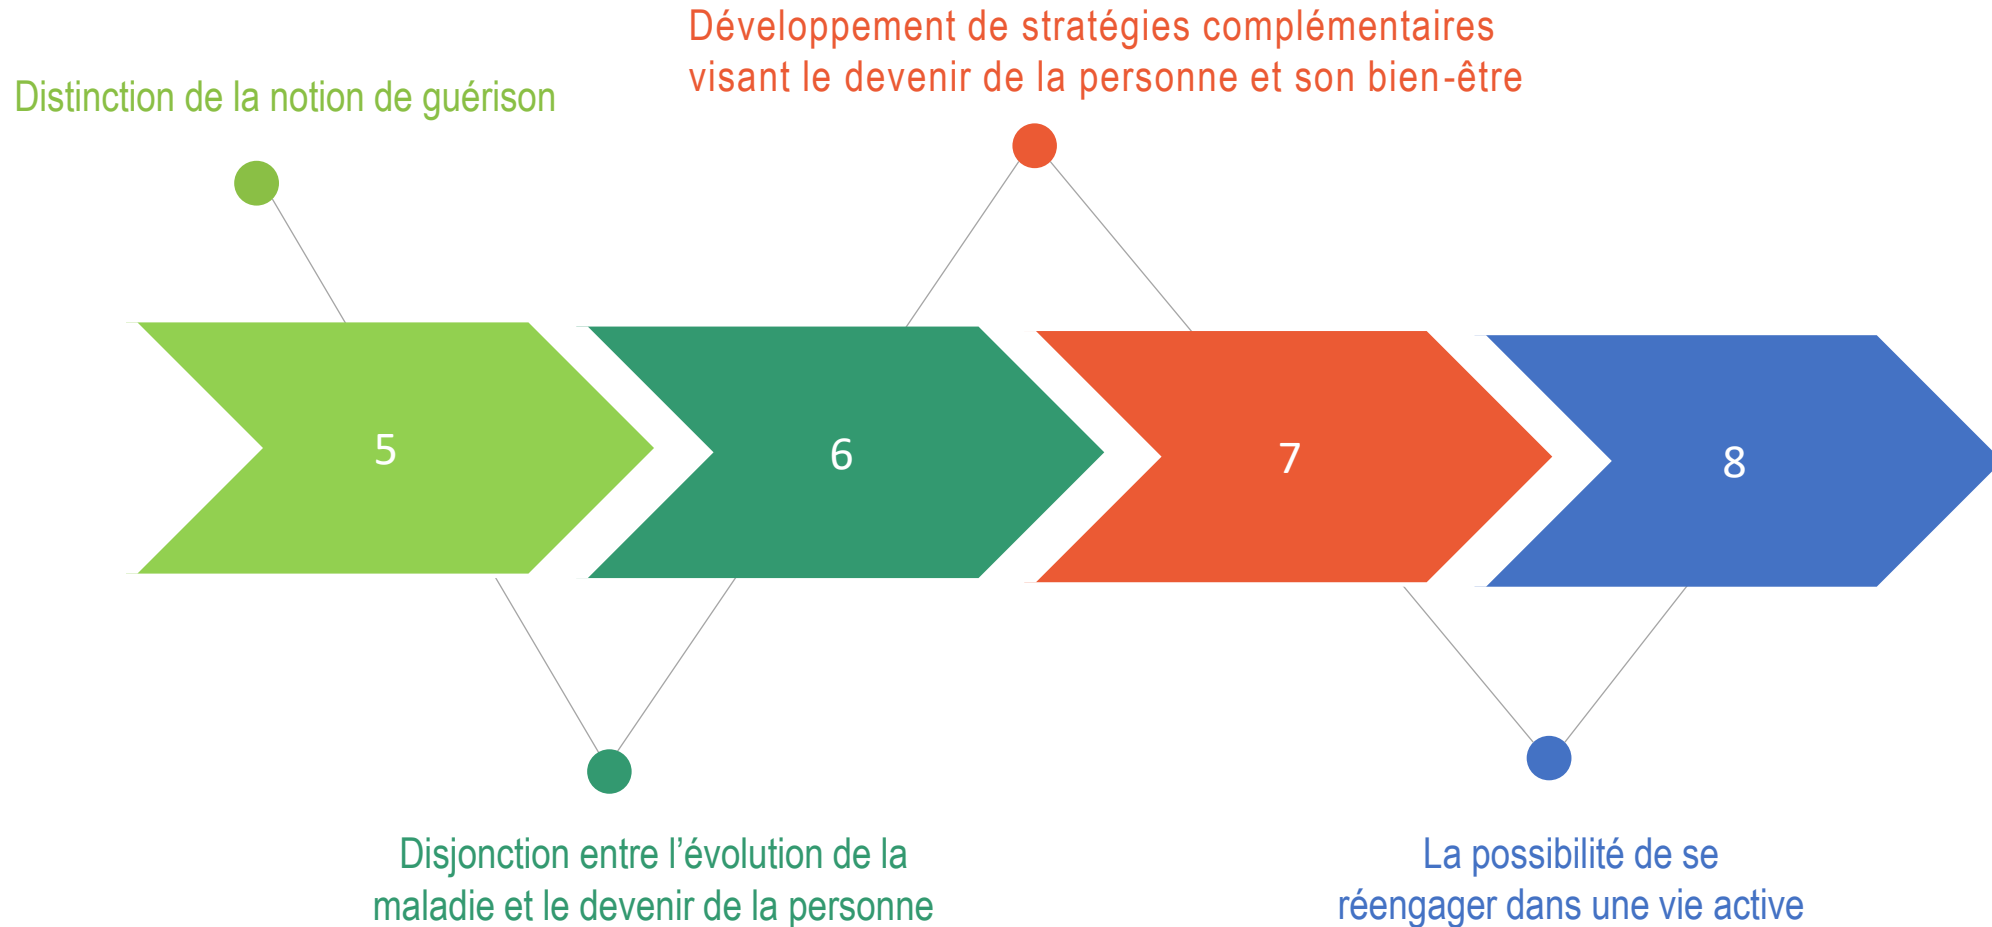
Développement de stratégies complémentaires visant le devenir de la personne et son bien-être

Distinction de la notion de guérison

5

6

7

8

Disjonction entre l’évolution de la maladie et le devenir de la personne

La possibilité de se réengager dans une vie active